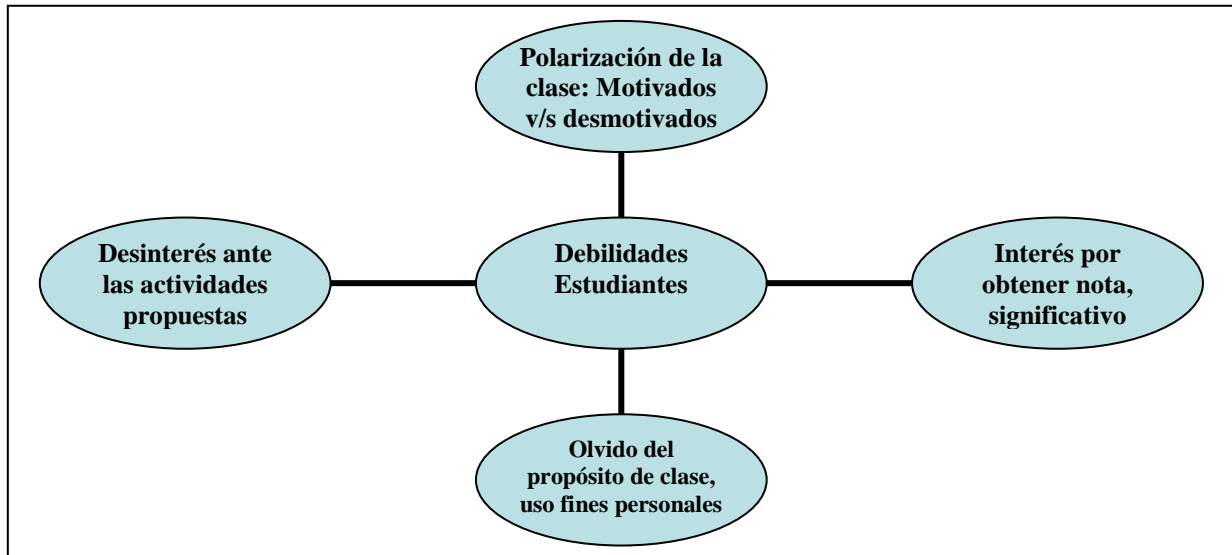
Polarización de la clase: Motivados v/s desmotivados

Desinterés ante las actividades propuestas

Debilidades Estudiantes

Interés por obtener nota, significativo

Olvido del propósito de clase, uso fines personales